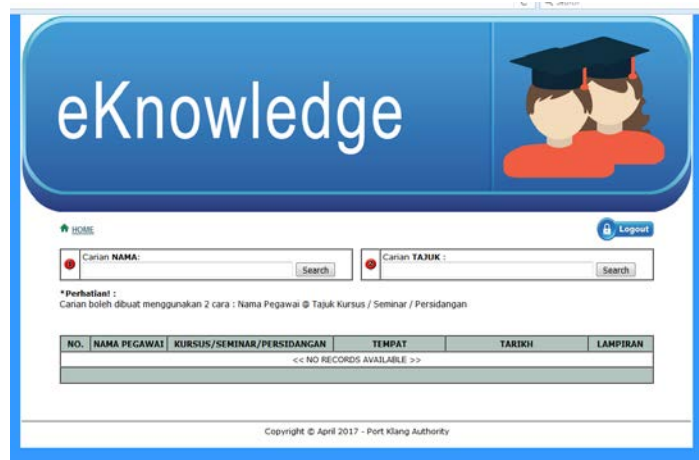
eKnowledge

HOME

Logout

Carian **NAMA**:

Search

Carian **TAJUK** :

Search

***Perhatian! :**
Carian boleh dibuat menggunakan 2 cara : Nama Pegawai @ Tajuk Kursus / Seminar / Persidangan

| NO. | NAMA PEGAWAI | KURSUS/SEMINAR/PERSIDANGAN | TEMPAT | TARIKH | LAMPIRAN |
|---|---|---|---|---|---|
| << NO RECORDS AVAILABLE >> | | | | | |

Copyright © April 2017 - Port Klang Authority